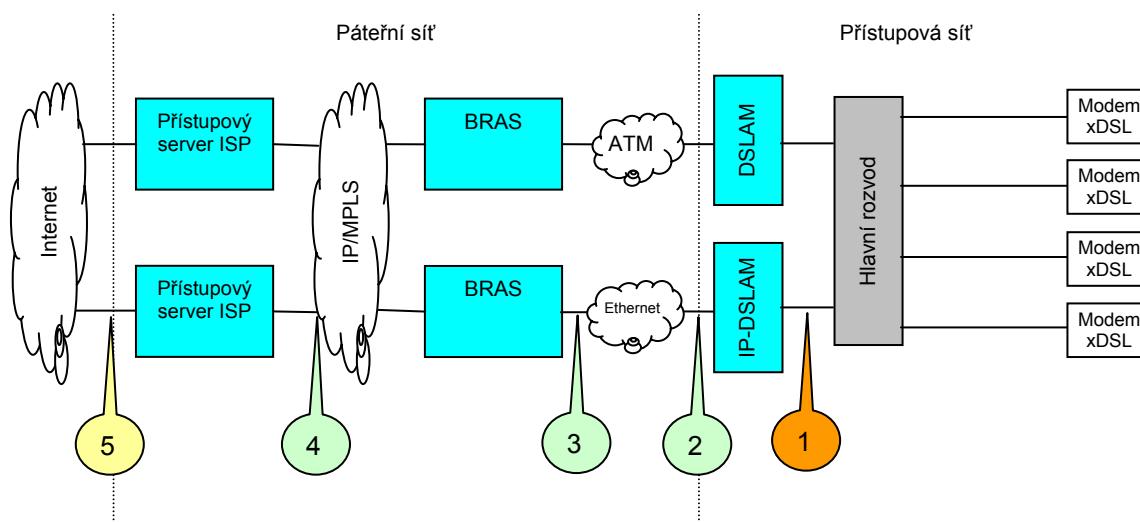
Páteřní síť

Přístupová síť

Internet

Přístupový server ISP

IP/MPLS

BRAS

ATM

DSLAM

Hlavní rozvod

Modem xDSL

Modem xDSL

Modem xDSL

Modem xDSL

Přístupový server ISP

BRAS

Ethernet

IP-DSLAM

5

4

3

2

1